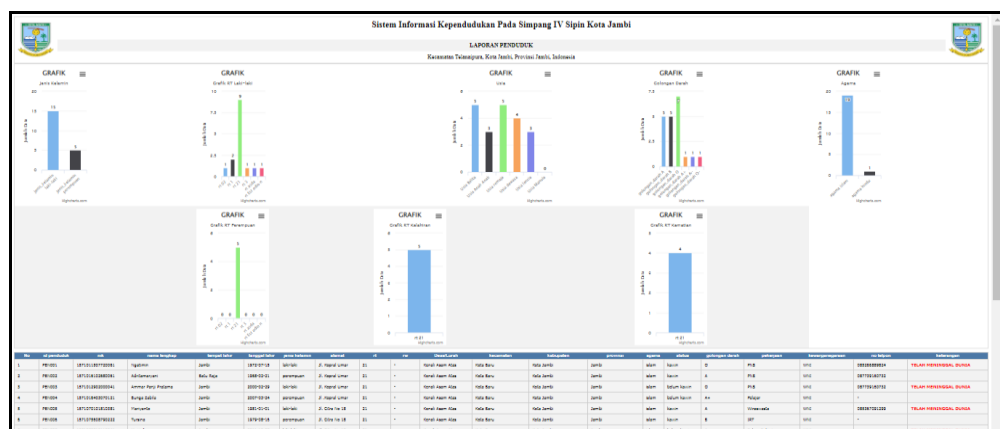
Sistem Informasi Kependudukan Pada Simpang IV Sipin Kota Jambi

LAPORAN PENDUDUK

Kecamatan Telanaipura, Kota Jambi, Provinsi Jambi, Indonesia

GRAFIK
Jenis Kelamin
Highcharts.com

GRAFIK
Grafik RT Laki-laki
Highcharts.com

GRAFIK
Usia
Highcharts.com

GRAFIK
Golongan Darah
Highcharts.com

GRAFIK
Agama
Highcharts.com

GRAFIK
Grafik RT Perempuan
Highcharts.com

GRAFIK
Grafik RT Kelahiran
Highcharts.com

GRAFIK
Grafik RT Kematian
Highcharts.com

| No | id penduduk | nik | nama lengkap | tempat lahir | tanggal lahir | jenis kelamin | alamat | rt | rw | Desa/Lurah | kecamatan | kabupaten | provinsi | agama | status | golongan darah | pekerjaan | kewarganegaraan | no telpon | keterangan |
|---|---|---|---|---|---|---|---|---|---|---|---|---|---|---|---|---|---|---|---|---|
| 1 | PE1001 | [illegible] | Ngatimin | Jambi | 1970-07-15 | laki-laki | Jl. Kopral Umar | 21 | - | Kenali Asam Atas | Kota Baru | Kota Jambi | Jambi | islam | kawin | O | PNS | WNI | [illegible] | TELAH MENINGGAL DUNIA |
| 2 | PE1002 | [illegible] | Adriansyah | Batu Raja | 1986-02-01 | perempuan | Jl. Kopral Umar | 21 | - | Kenali Asam Atas | Kota Baru | Kota Jambi | Jambi | islam | kawin | A | PNS | WNI | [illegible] | |
| 3 | PE1003 | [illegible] | Ammar Fery Pratama | Jambi | 2005-02-26 | laki-laki | Jl. Kopral Umar | 21 | - | Kenali Asam Atas | Kota Baru | Kota Jambi | Jambi | islam | belum kawin | O | PNS | WNI | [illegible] | TELAH MENINGGAL DUNIA |
| 4 | PE1004 | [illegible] | Bunga Sakila | Jambi | 2007-05-04 | perempuan | Jl. Kopral Umar | 21 | - | Kenali Asam Atas | Kota Baru | Kota Jambi | Jambi | islam | belum kawin | A+ | Pelajar | WNI | - | |
| 5 | PE1005 | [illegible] | Nanyanto | Jambi | 1981-01-01 | laki-laki | Jl. Cilia No 18 | 21 | - | Kenali Asam Atas | Kota Baru | Kota Jambi | Jambi | islam | kawin | A | Wiraswasta | WNI | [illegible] | TELAH MENINGGAL DUNIA |
| 6 | PE1006 | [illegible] | Yuraina | Jambi | 1979-05-15 | perempuan | Jl. Cilia No 18 | 21 | - | Kenali Asam Atas | Kota Baru | Kota Jambi | Jambi | islam | kawin | B | IRT | WNI | - | |